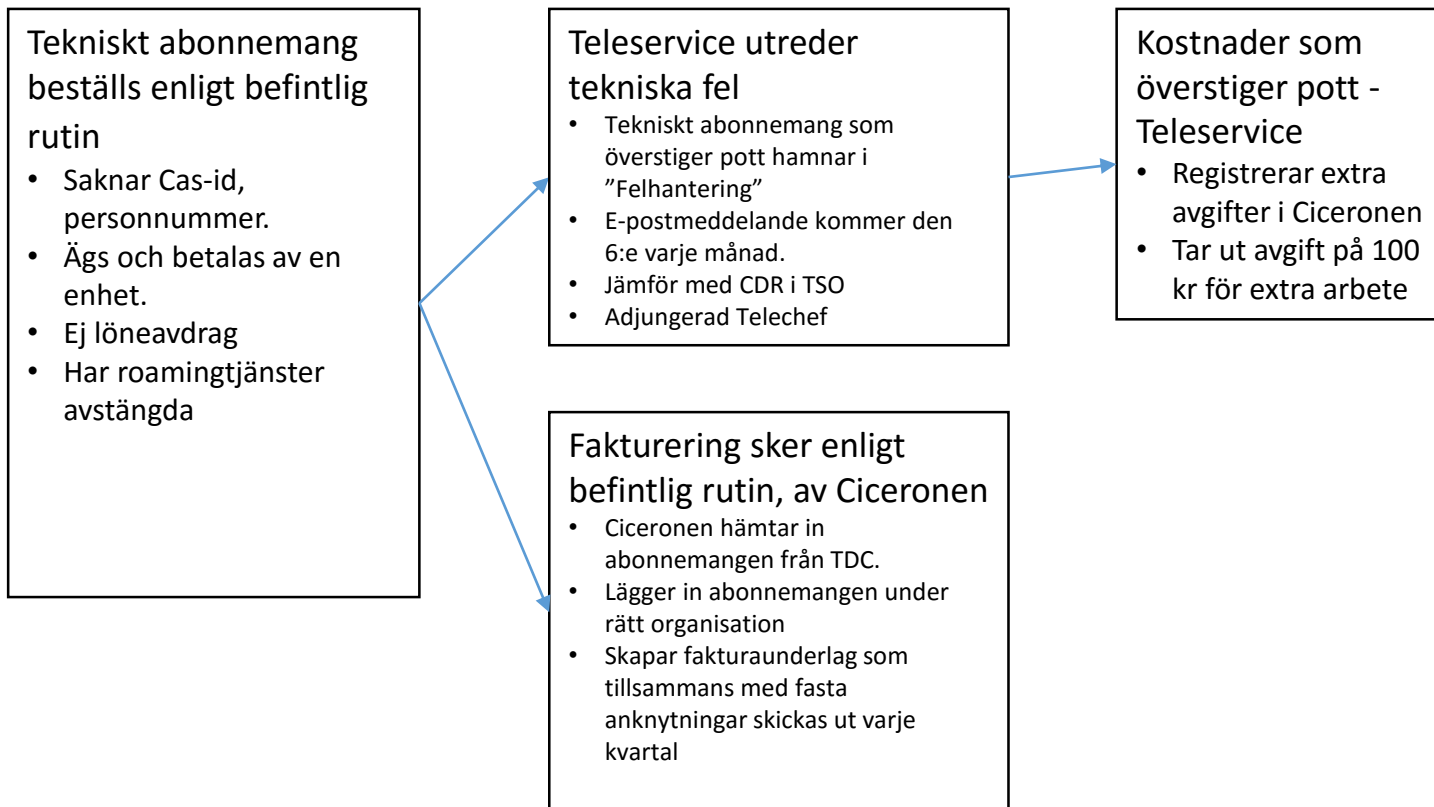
Tekniskt abonnemang beställs enligt befintlig rutin

- Saknar Cas-id, personnummer.
- Ägs och betalas av en enhet.
- Ej löneavdrag
- Har roamingtjänster avstängda

Teleservice utreder tekniska fel

- Tekniskt abonnemang som överstiger pott hamnar i ”Felhantering”
- E-postmeddelande kommer den 6:e varje månad.
- Jämför med CDR i TSO
- Adjungerad Telechef

Kostnader som överstiger pott - Teleservice

- Registrerar extra avgifter i Ciceronen
- Tar ut avgift på 100 kr för extra arbete

Fakturering sker enligt befintlig rutin, av Ciceronen

- Ciceronen hämtar in abonnemangen från TDC.
- Lägger in abonnemangen under rätt organisation
- Skapar fakturaunderlag som tillsammans med fasta anknytningar skickas ut varje kvartal